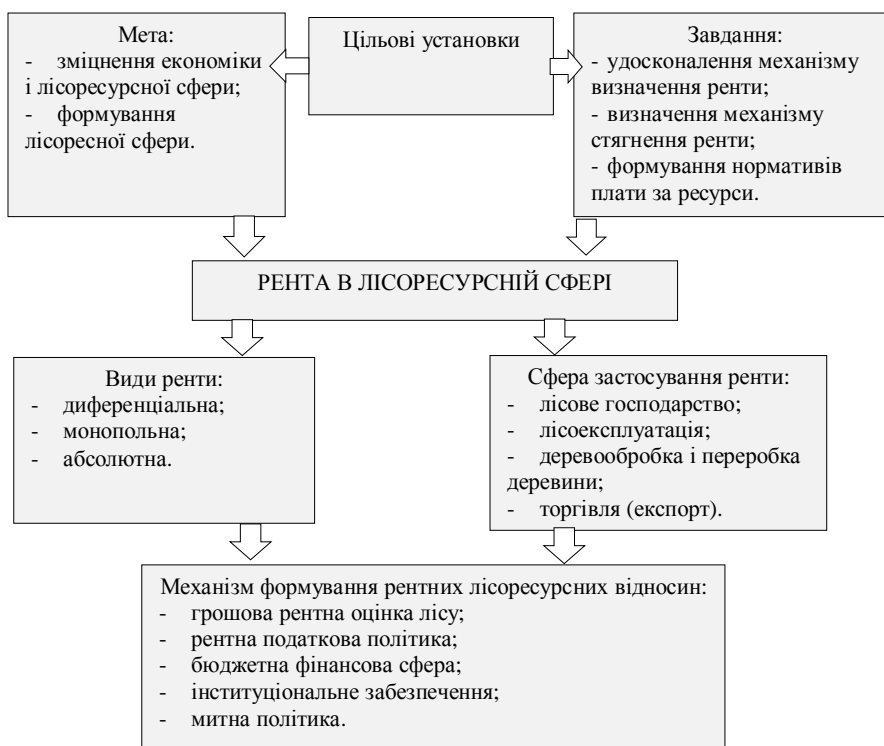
Мета:
- зміцнення економіки і лісоресурсної сфери;
- формування лісоресної сфери.

Цільові установки

Завдання:
- удосконалення механізму визначення ренти;
- визначення механізму стягнення ренти;
- формування нормативів плати за ресурси.

РЕНТА В ЛІСОРЕСУРСНІЙ СФЕРІ

Види ренти:
- диференціальна;
- монопольна;
- абсолютна.

Сфера застосування ренти:
- лісове господарство;
- лісоексплуатація;
- деревообробка і переробка деревини;
- торгівля (експорт).

Механізм формування рентних лісоресурсних відносин:
- грошова рентна оцінка лісу;
- рентна податкова політика;
- бюджетна фінансова сфера;
- інституціональне забезпечення;
- митна політика.